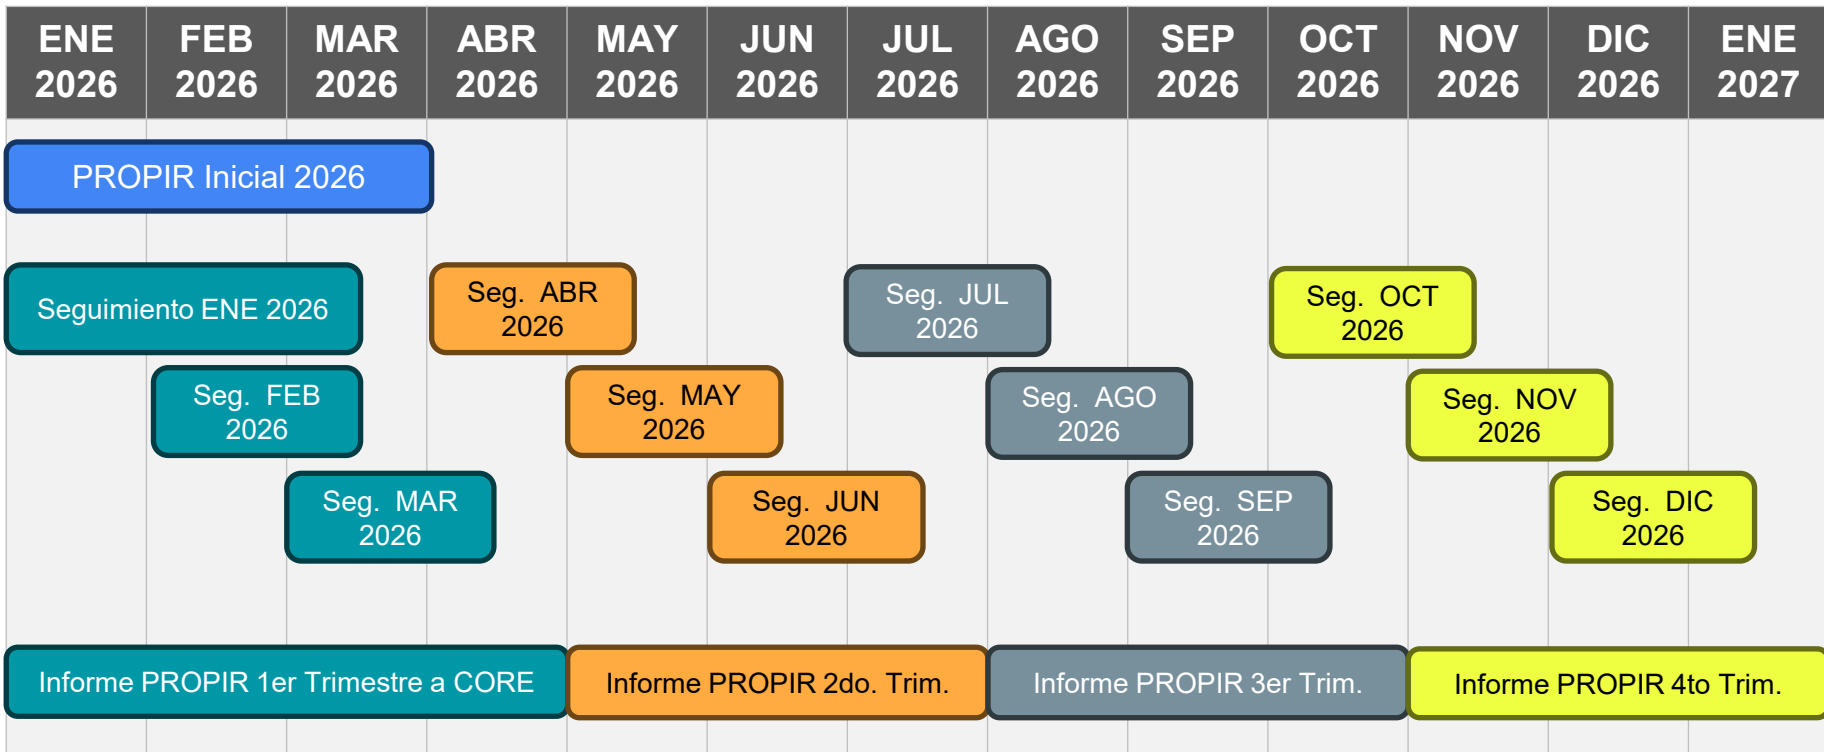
| ENE 2026 | FEB 2026 | MAR 2026 | ABR 2026 | MAY 2026 | JUN 2026 | JUL 2026 | AGO 2026 | SEP 2026 | OCT 2026 | NOV 2026 | DIC 2026 | ENE 2027 |
|---|---|---|---|---|---|---|---|---|---|---|---|---|

PROPIR Inicial 2026

Seguimiento ENE 2026

Seg. FEB 2026

Seg. MAR 2026

Seg. ABR 2026

Seg. MAY 2026

Seg. JUN 2026

Seg. JUL 2026

Seg. AGO 2026

Seg. SEP 2026

Seg. OCT 2026

Seg. NOV 2026

Seg. DIC 2026

Informe PROPIR 1er Trimestre a CORE

Informe PROPIR 2do. Trim.

Informe PROPIR 3er Trim.

Informe PROPIR 4to Trim.